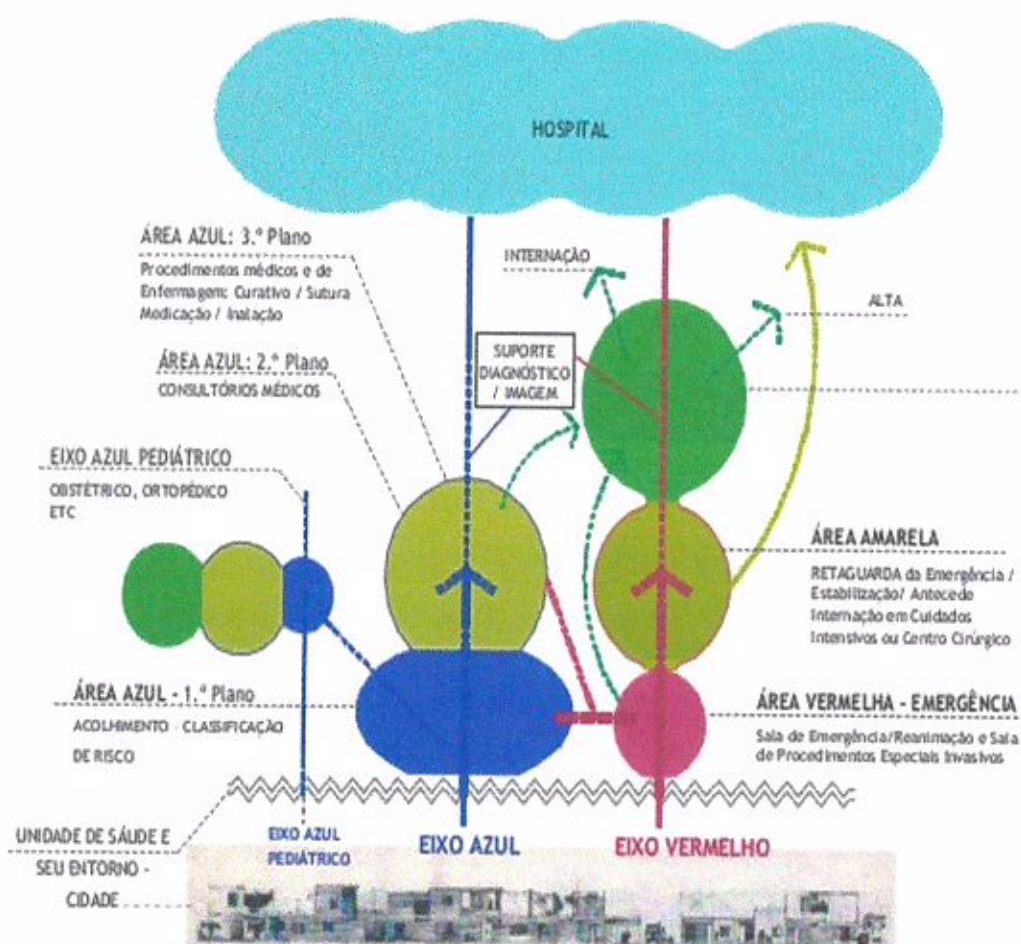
HOSPITAL

ÁREA AZUL: 3.º Plano
Procedimentos médicos e de Enfermagem: Curativo / Sutura Medicação / Inalação

INTERNAÇÃO

ALTA

ÁREA AZUL: 2.º Plano
CONSULTÓRIOS MÉDICOS

SUPORTE DIAGNÓSTICO / IMAGEM

EIXO AZUL PEDIÁTRICO
OBSTÉTRICO, ORTOPÉDICO ETC

ÁREA AMARELA
RETAGUARDA da Emergência / Estabilização/ Antecede Internação em Cuidados Intensivos ou Centro Cirúrgico

ÁREA AZUL - 1.º Plano
ACOLHIMENTO CLASSIFICAÇÃO DE RISCO

ÁREA VERMELHA - EMERGÊNCIA
Sala de Emergência/Reanimação e Sala de Procedimentos Especiais Invasivos

UNIDADE DE SÁUDE E SEU ENTORNO - CIDADE

EIXO AZUL PEDIÁTRICO

EIXO AZUL

EIXO VERMELHO